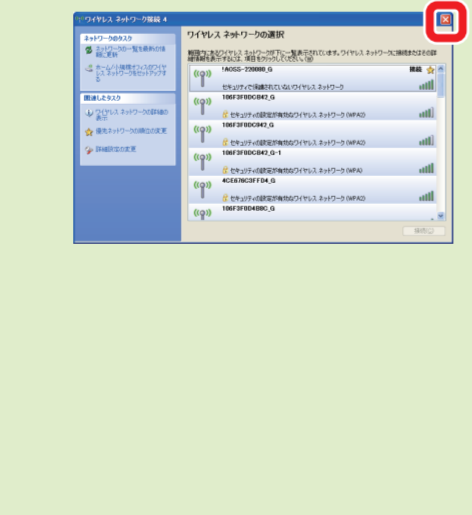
ワイヤレス ネットワーク接続 4

ネットワークのタスク

ネットワークの一覧を最新の情報に更新

ホームまたは小規模オフィスのワイヤレス ネットワークをセットアップする

関連したタスク

ワイヤレス ネットワークの詳細の表示

優先ネットワークの順位の変更

詳細設定の変更

ワイヤレス ネットワークの選択

範囲内にあるワイヤレス ネットワークが下に一覧表示されています。ワイヤレス ネットワークに接続またはその詳細情報を表示するには、項目をクリックしてください。

1A0SS-22088B_G 接続
セキュリティの設定されていないワイヤレス ネットワーク

106F3F0DCB42_G
セキュリティの設定が有効なワイヤレス ネットワーク (WPA2)

106F3F0DCB42_G
セキュリティの設定が有効なワイヤレス ネットワーク (WPA2)

106F3F0DCB42_G-1
セキュリティの設定が有効なワイヤレス ネットワーク (WPA)

4CE676C3FFD4_G
セキュリティの設定が有効なワイヤレス ネットワーク (WPA2)

106F3F0D4BBC_G

接続(C)